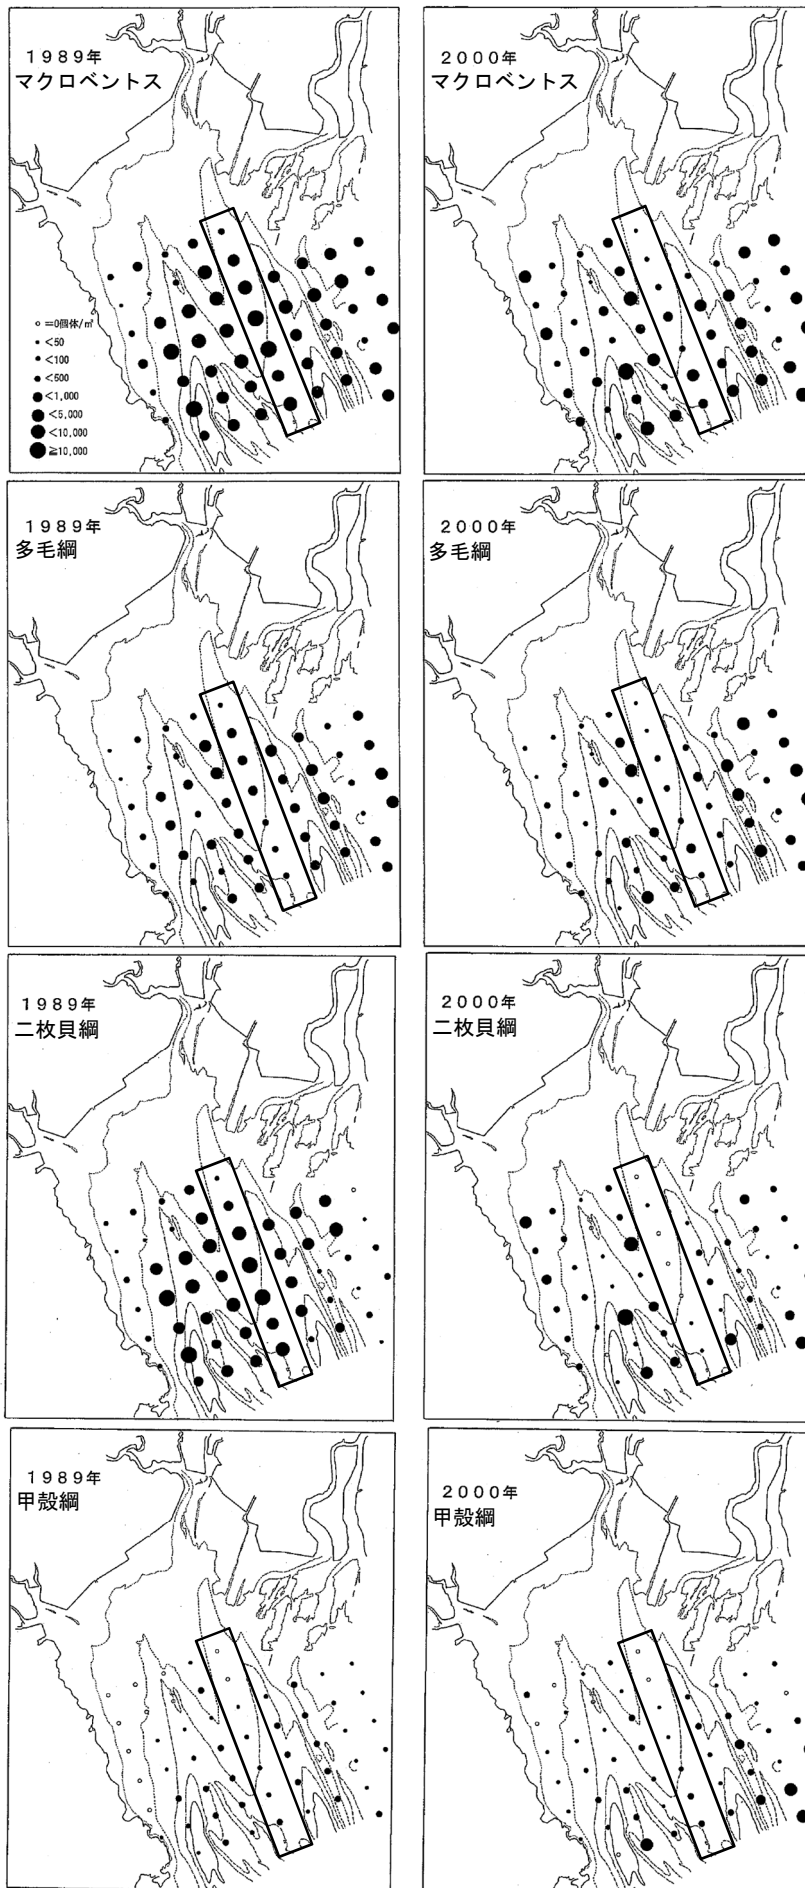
1989年
マクロベントス

○ =0個体/m²
• <50
• <100
• <500
● <1,000
● <5,000
● <10,000
● ≧10,000

2000年
マクロベントス

1989年
多毛綱

2000年
多毛綱

1989年
二枚貝綱

2000年
二枚貝綱

1989年
甲殻綱

2000年
甲殻綱